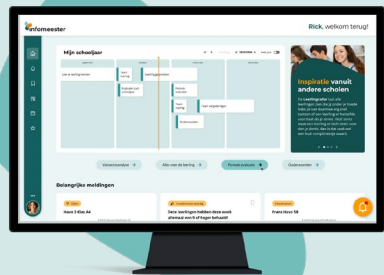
infomeester

Rick, welkom terug!

Mijn schooljaar

Inspiratie vanuit andere scholen

Belangrijke meldingen

Havo 3 Klas A4

Deze leerlingen hebben deze week afwezig zonder of tegen behaald

Frans Havo 5B

Veranderenstoe

Alles over de leerling

Periode evaluatie

Onderwerpen

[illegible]